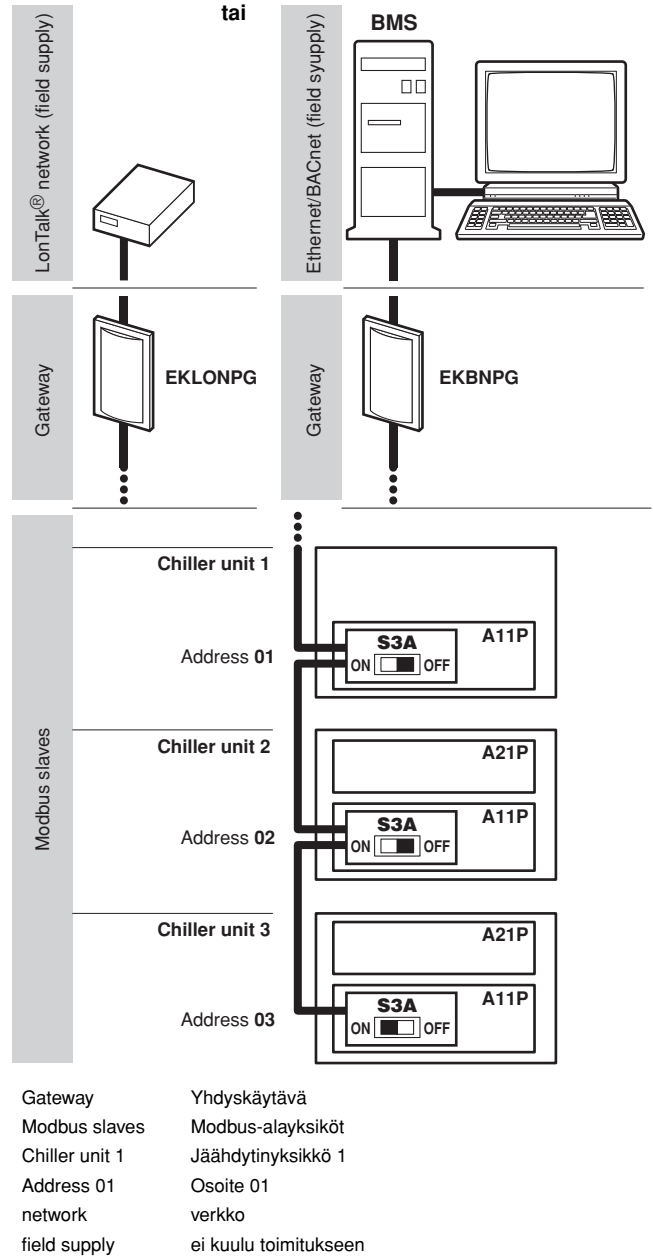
LonTalk® network (field supply)

tai

Ethernet/BACnet (field syupply)

BMS

Gateway

EKLONPG

Gateway

EKBNPG

Modbus slaves

Chiller unit 1

Address **01**

S3A

ON OFF

A11P

Chiller unit 2

A21P

Address **02**

S3A

ON OFF

A11P

Chiller unit 3

A21P

Address **03**

S3A

ON OFF

A11P

| | |
|---|---|
| Gateway | Yhdyskäytävä |
| Modbus slaves | Modbus-alayksiköt |
| Chiller unit 1 | Jäähdytinyksikkö 1 |
| Address 01 | Osoite 01 |
| network | verkko |
| field supply | ei kuulu toimitukseen |